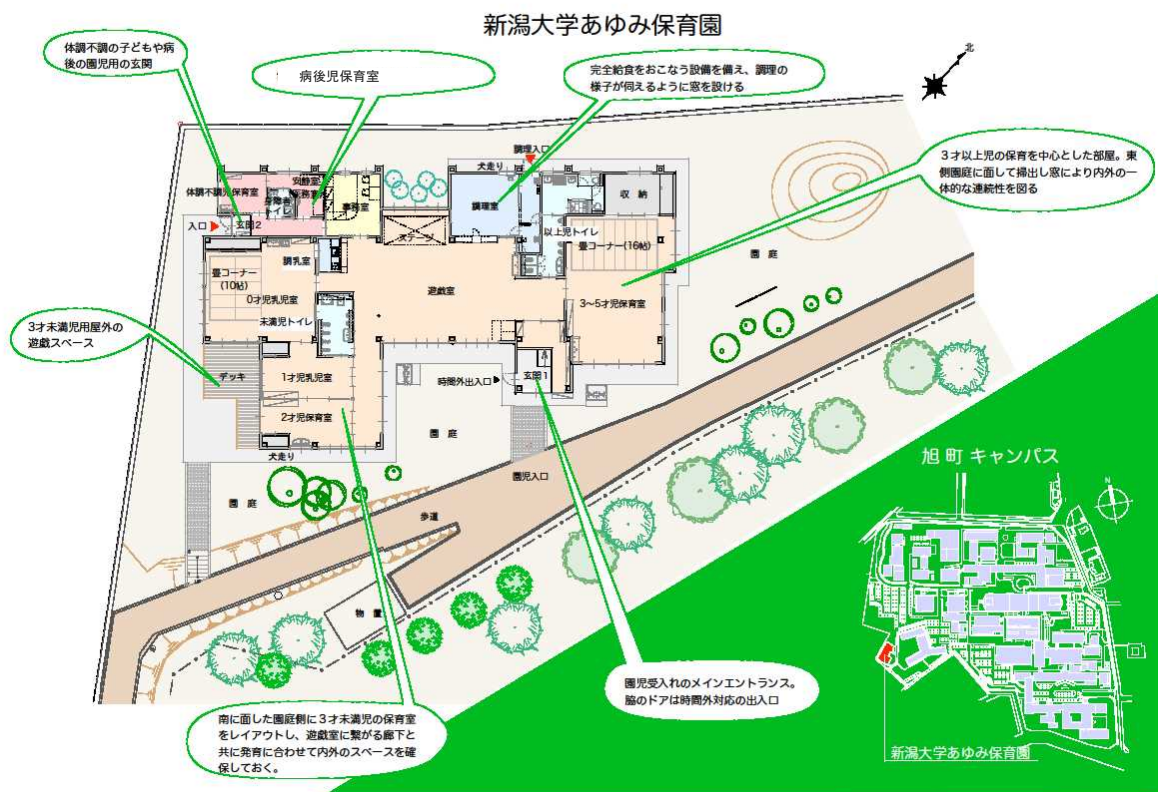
新潟大学あゆみ保育園

体調不調の子どもや病後の園児用の玄関

病後児保育室

完全給食をおこなう設備を備え、調理の様子が伺えるように窓を設ける

北

3才以上児の保育を中心とした部屋。東側園庭に面して掃出し窓により内外の一体的な連続性を図る

体調不調児保育室
安静室
身障者トイレ
事務室
入口
玄関2
犬走り
調理入口
調理室
収納
ステージ
以上児トイレ
畳コーナー（16畳）
調乳室
畳コーナー（10畳）
0才児乳児室
遊戯室
未満児トイレ
3～5才児保育室
園庭

3才未満児用屋外の遊戯スペース

デッキ
1才児乳児室
時間外出入口
玄関1
2才児保育室
園庭
犬走り
園児入口
園庭
歩道
物置

旭町キャンパス

園児受入れのメインエントランス。脇のドアは時間外対応の出入口

南に面した園庭側に3才未満児の保育室をレイアウトし、遊戯室に繋がる廊下と共に発育に合わせて内外のスペースを確保しておく。

新潟大学あゆみ保育園